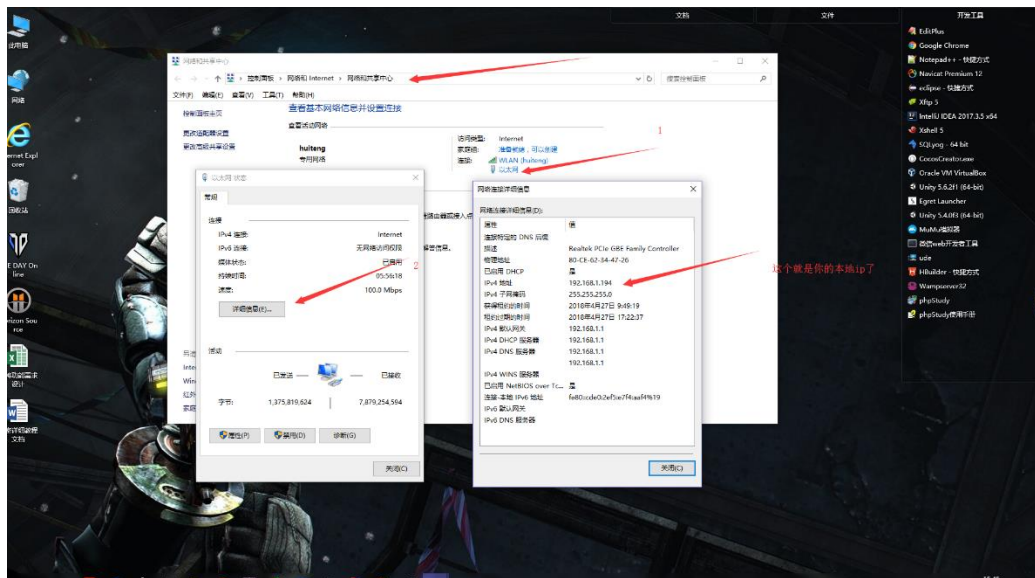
此电脑

网络

ernet Explorer

回收站

E DAY Online

orizon Source

详细设计说明书

文档

文档

文件

开发工具

EditPlus

Google Chrome

Notepad++ - 快捷方式

Navicat Premium 12

eclipse - 快捷方式

Xftp 5

IntelliJ IDEA 2017.3.5 x64

Xshell 5

SQLyog - 64 bit

CocosCreator.exe

Oracle VM VirtualBox

Unity 5.6.2f1 (64-bit)

Egret Launcher

Unity 5.4.0f3 (64-bit)

MuMu模拟器

微信web开发者工具

ude

HBuilder - 快捷方式

Wampserver32

phpStudy

phpStudy使用手册

网络和共享中心

控制面板 › 网络和 Internet › 网络和共享中心

搜索控制面板

文件(F) 编辑(E) 查看(V) 工具(T) 帮助(H)

控制面板主页

更改适配器设置

更改高级共享设置

查看基本网络信息并设置连接

查看活动网络

huiteng
专用网络

访问类型: Internet
家庭组: 准备就绪，可以创建
连接: WLAN (huiteng)
以太网

1

以太网 状态

常规

连接

IPv4 连接: Internet
IPv6 连接: 无网络访问权限
媒体状态: 已启用
持续时间: 05:56:18
速度: 100.0 Mbps

详细信息(E)...

2

活动

已发送 — 已接收

字节: 1,375,819,624 | 7,879,254,594

属性(P) 禁用(D) 诊断(G)

关闭(C)

网络连接详细信息

网络连接详细信息(D):

| 属性 | 值 |
|---|---|
| 连接特定的 DNS 后缀 | |
| 描述 | Realtek PCIe GBE Family Controller |
| 物理地址 | 80-CE-62-34-47-26 |
| 已启用 DHCP | 是 |
| IPv4 地址 | 192.168.1.194 |
| IPv4 子网掩码 | 255.255.255.0 |
| 获得租约的时间 | 2018年4月27日 9:49:19 |
| 租约过期的时间 | 2018年4月27日 17:22:37 |
| IPv4 默认网关 | 192.168.1.1 |
| IPv4 DHCP 服务器 | 192.168.1.1 |
| IPv4 DNS 服务器 | 192.168.1.1 |
| | 192.168.1.1 |
| IPv4 WINS 服务器 | |
| 已启用 NetBIOS over Tc... | 是 |
| 连接-本地 IPv6 地址 | fe80::cde0:2ef5:e7f4:aaf4%19 |
| IPv6 默认网关 | |
| IPv6 DNS 服务器 | |

关闭(C)

这个就是你的本地ip了